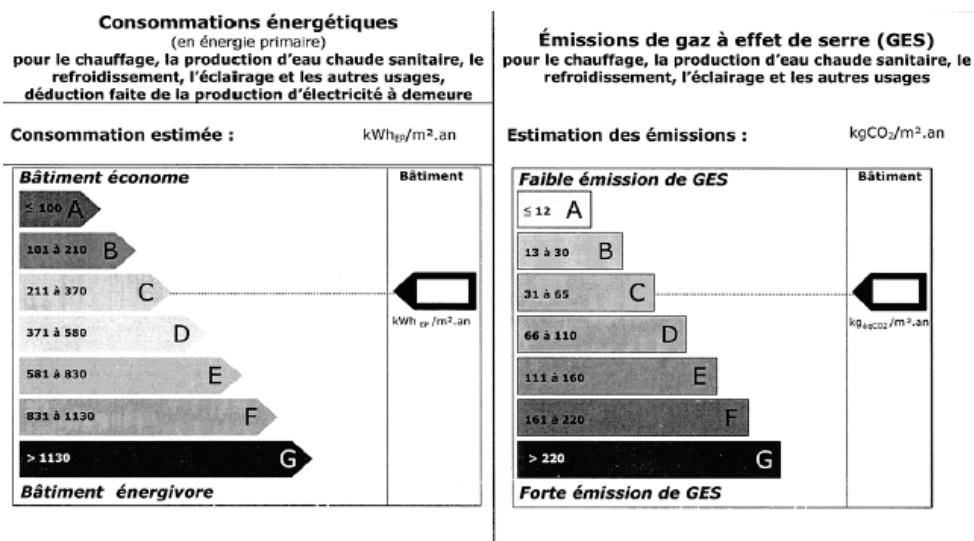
Consommations énergétiques
(en énergie primaire)
pour le chauffage, la production d'eau chaude sanitaire, le refroidissement, l'éclairage et les autres usages, déduction faite de la production d'électricité à demeure

Consommation estimée : kWh$_{EP}$/m².an

Bâtiment économe
Bâtiment
≤ 100 A
101 à 210 B
211 à 370 C
371 à 580 D
581 à 830 E
831 à 1130 F
> 1130 G
kWh $_{EP}$/m².an
Bâtiment énergivore

Émissions de gaz à effet de serre (GES)
pour le chauffage, la production d'eau chaude sanitaire, le refroidissement, l'éclairage et les autres usages

Estimation des émissions : kgCO$_2$/m².an

Faible émission de GES
Bâtiment
≤ 12 A
13 à 30 B
31 à 65 C
66 à 110 D
111 à 160 E
161 à 220 F
> 220 G
kg$_{éqCO2}$/m².an
Forte émission de GES